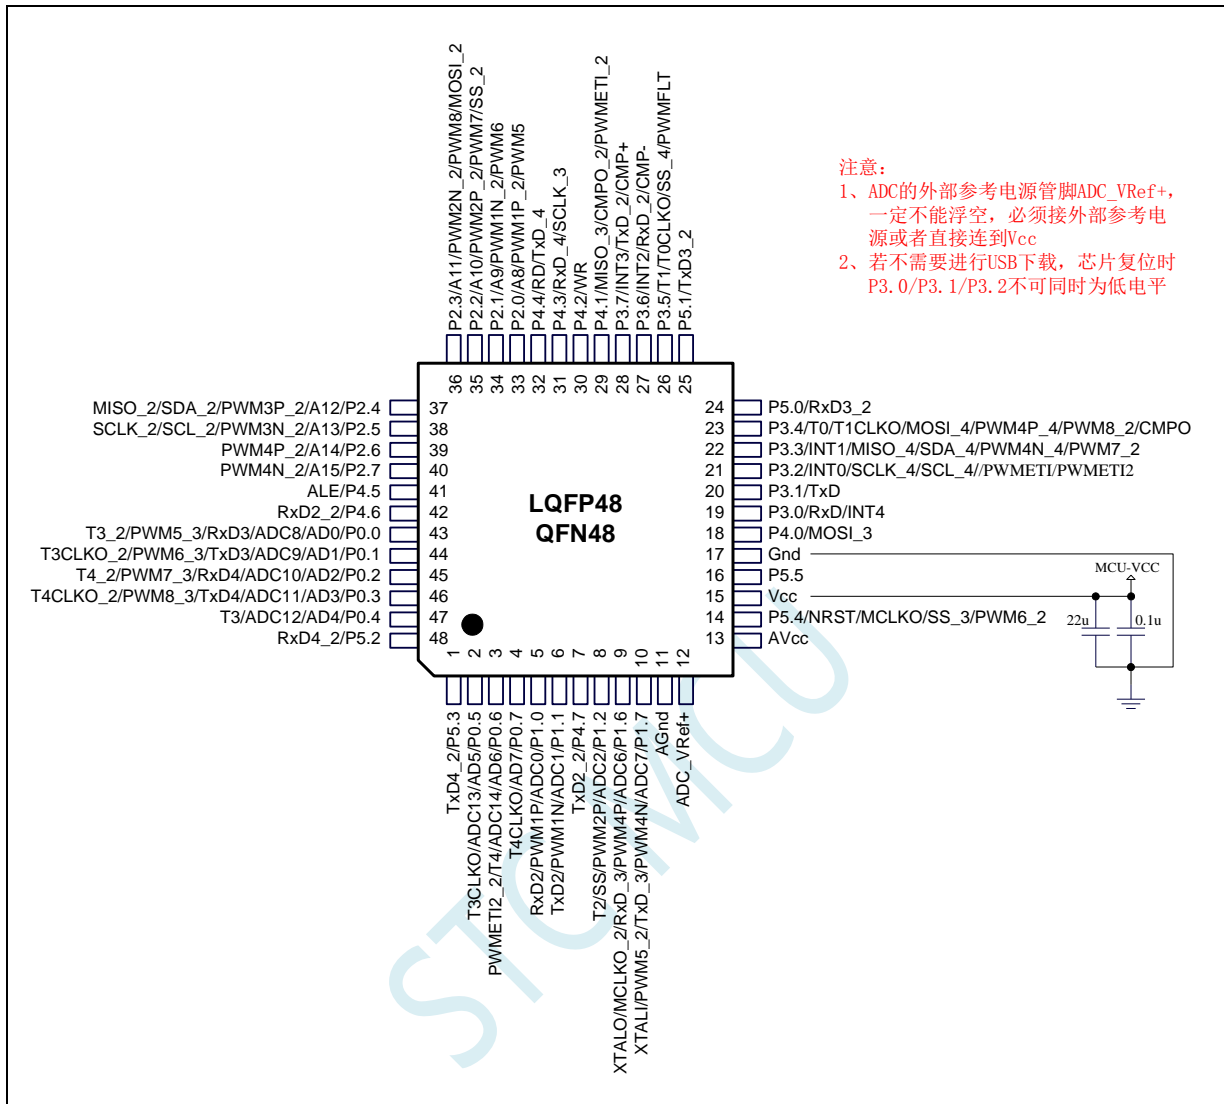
P2.3/A11/PWM2N_2/PWM8/MOSI_2
P2.2/A10/PWM2P_2/PWM7/SS_2
P2.1/A9/PWM1N_2/PWM6
P2.0/A8/PWM1P_2/PWM5
P4.4/RD/TxD_4
P4.3/RxD_4/SCLK_3
P4.2/WR
P4.1/MISO_3/CMPO_2/PWMETI_2
P3.7/INT3/TxD_2/CMP+
P3.6/INT2/RxD_2/CMP-
P3.5/T1/T0CLKO/SS_4/PWMFLT
P5.1/TxD3_2

注意:
1、ADC的外部参考电源管脚ADC_VRef+，一定不能浮空，必须接外部参考电源或者直接连到Vcc
2、若不需要进行USB下载，芯片复位时P3.0/P3.1/P3.2不可同时为低电平

36 35 34 33 32 31 30 29 28 27 26 25

MISO_2/SDA_2/PWM3P_2/A12/P2.4 37
SCLK_2/SCL_2/PWM3N_2/A13/P2.5 38
PWM4P_2/A14/P2.6 39
PWM4N_2/A15/P2.7 40
ALE/P4.5 41
RxD2_2/P4.6 42
T3_2/PWM5_3/RxD3/ADC8/AD0/P0.0 43
T3CLKO_2/PWM6_3/TxD3/ADC9/AD1/P0.1 44
T4_2/PWM7_3/RxD4/ADC10/AD2/P0.2 45
T4CLKO_2/PWM8_3/TxD4/ADC11/AD3/P0.3 46
T3/ADC12/AD4/P0.4 47
RxD4_2/P5.2 48

LQFP48
QFN48

24 P5.0/RxD3_2
23 P3.4/T0/T1CLKO/MOSI_4/PWM4P_4/PWM8_2/CMPO
22 P3.3/INT1/MISO_4/SDA_4/PWM4N_4/PWM7_2
21 P3.2/INT0/SCLK_4/SCL_4//PWMETI/PWMETI2
20 P3.1/TxD
19 P3.0/RxD/INT4
18 P4.0/MOSI_3
17 Gnd
16 P5.5
15 Vcc
14 P5.4/NRST/MCLKO/SS_3/PWM6_2
13 AVcc

MCU-VCC
22u
0.1u

1 2 3 4 5 6 7 8 9 10 11 12

TxD4_2/P5.3
T3CLKO/ADC13/AD5/P0.5
PWMETI2_2/T4/ADC14/AD6/P0.6
T4CLKO/AD7/P0.7
RxD2/PWM1P/ADC0/P1.0
TxD2/PWM1N/ADC1/P1.1
TxD2_2/P4.7
T2/SS/PWM2P/ADC2/P1.2
XTALO/MCLKO_2/RxD_3/PWM4P/ADC6/P1.6
XTALI/PWM5_2/TxD_3/PWM4N/ADC7/P1.7
AGnd
ADC_VRef+

STCMCU